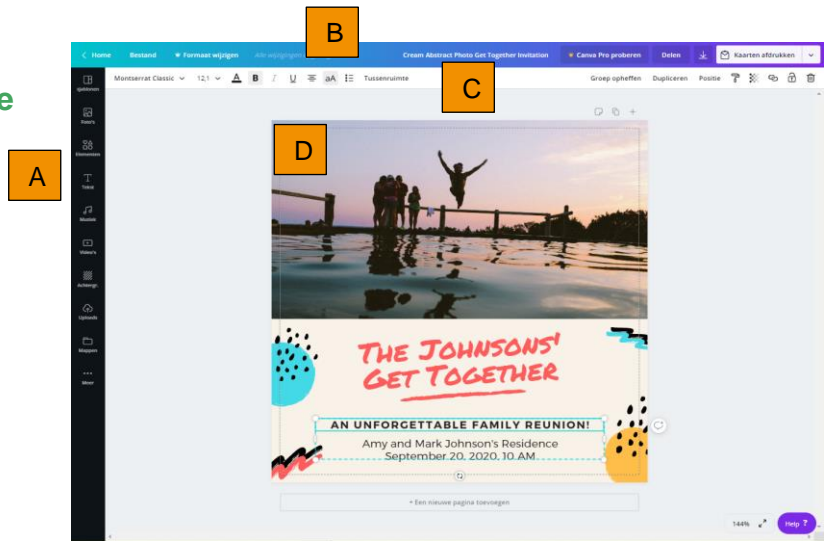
e

A

B

C

D

Home Bestand Formaat wijzigen Alle wijzigingen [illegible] Cream Abstract Photo Get Together Invitation Canva Pro proberen Delen Kaarten afdrukken

Sjablonen Foto's Elementen Tekst Muziek Video's Achtergr. Uploads Mappen Meer

Montserrat Classic 12,1 B I U aA Tussenruimte Groep opheffen Dupliceren Positie

THE JOHNSONS' GET TOGETHER

AN UNFORGETTABLE FAMILY REUNION!

Amy and Mark Johnson's Residence
September 20, 2020, 10 AM

+ Een nieuwe pagina toevoegen

144% Help ?